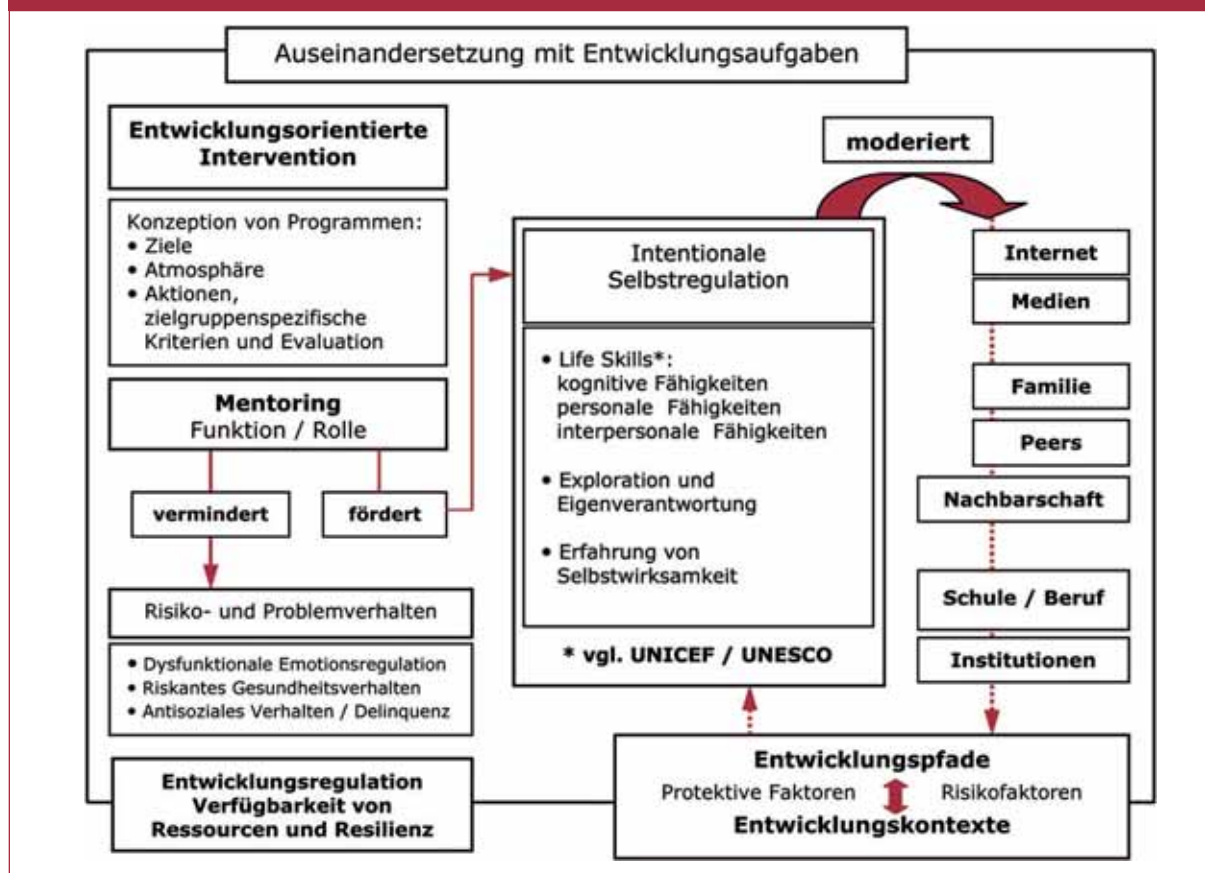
Auseinandersetzung mit Entwicklungsaufgaben

Entwicklungsorientierte Intervention

Konzeption von Programmen:
• Ziele
• Atmosphäre
• Aktionen, zielgruppenspezifische Kriterien und Evaluation

Mentoring
Funktion / Rolle

vermindert

fördert

Risiko- und Problemverhalten

• Dysfunktionale Emotionsregulation
• Riskantes Gesundheitsverhalten
• Antisoziales Verhalten / Delinquenz

Entwicklungsregulation
Verfügbarkeit von Ressourcen und Resilienz

moderiert

Intentionale Selbstregulation

• Life Skills*:
kognitive Fähigkeiten
personale Fähigkeiten
interpersonale Fähigkeiten

• Exploration und Eigenverantwortung

• Erfahrung von Selbstwirksamkeit

* vgl. UNICEF / UNESCO

Internet

Medien

Familie

Peers

Nachbarschaft

Schule / Beruf

Institutionen

Entwicklungspfade
Protektive Faktoren
Risikofaktoren
Entwicklungskontexte